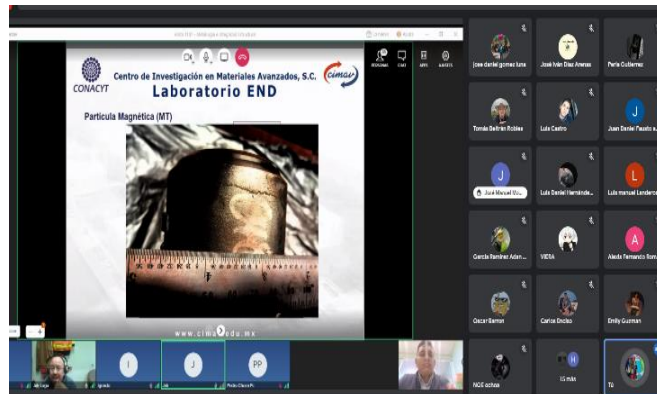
Centro de Investigación en Materiales Avanzados, S.C.

cimav

CONACYT

Laboratorio END

Partícula Magnética (MT)

www.cimav.edu.mx

PERSONAS

CHAT

APPS

AJUSTES

Jose daniel gomez luna

José Iván Díaz Arenas

Perla Gutierrez

Tomás Beltrán Robles

Luis Castro

Juan Daniel Fausto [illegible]

José Manuel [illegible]

Luis Daniel Hernández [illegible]

Luis manuel Landeros

Garcia Ramirez Adan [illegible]

VIENA

Alexis Fernando Rom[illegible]

Oscar Barron

Carlos Enciso

Emily Guzman

NOE ochoa

15 más

Tú

Ignacio

PP

Pedro Chaco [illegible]